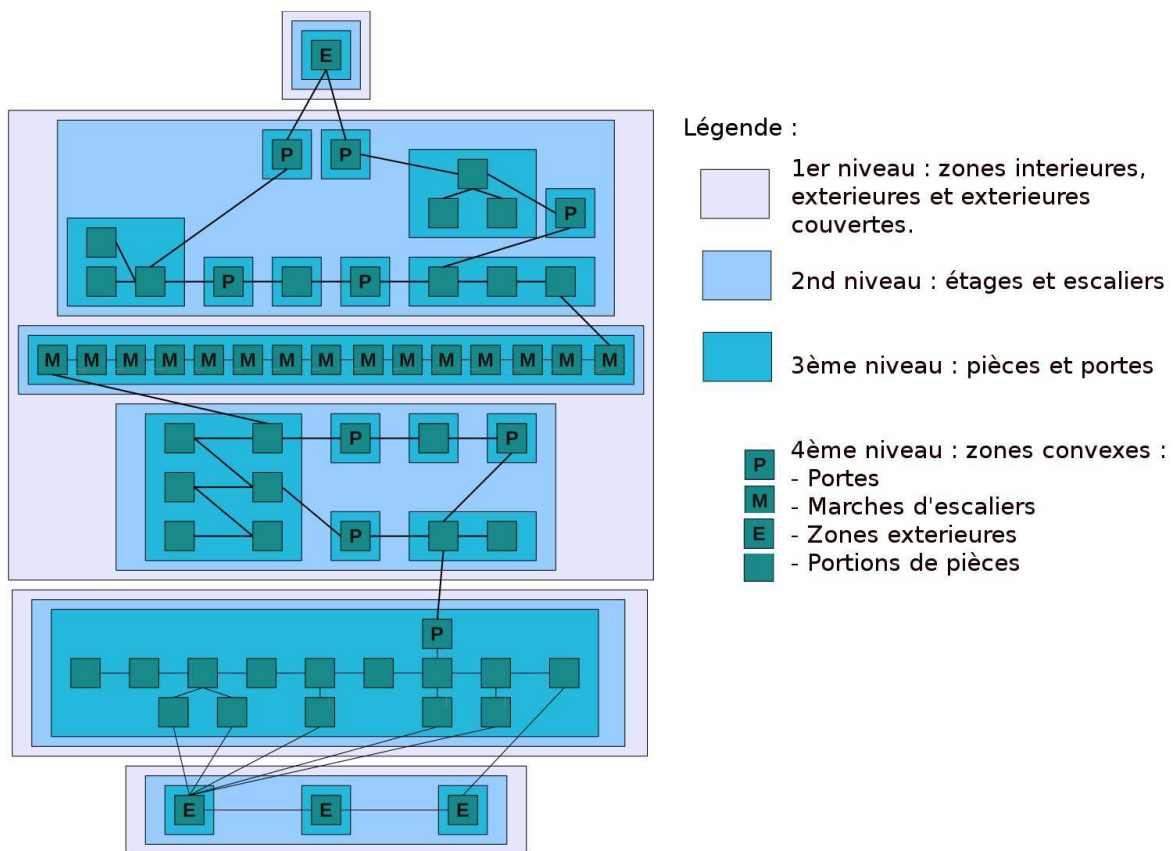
E

P P
P
P P
M M M M M M M M M M M M M M M
P P
P
P
E E E

Légende :

1er niveau : zones interieures, exterieures et exterieures couvertes.

2nd niveau : étages et escaliers

3ème niveau : pièces et portes

4ème niveau : zones convexes :
P - Portes
M - Marches d'escaliers
E - Zones exterieures
- Portions de pièces